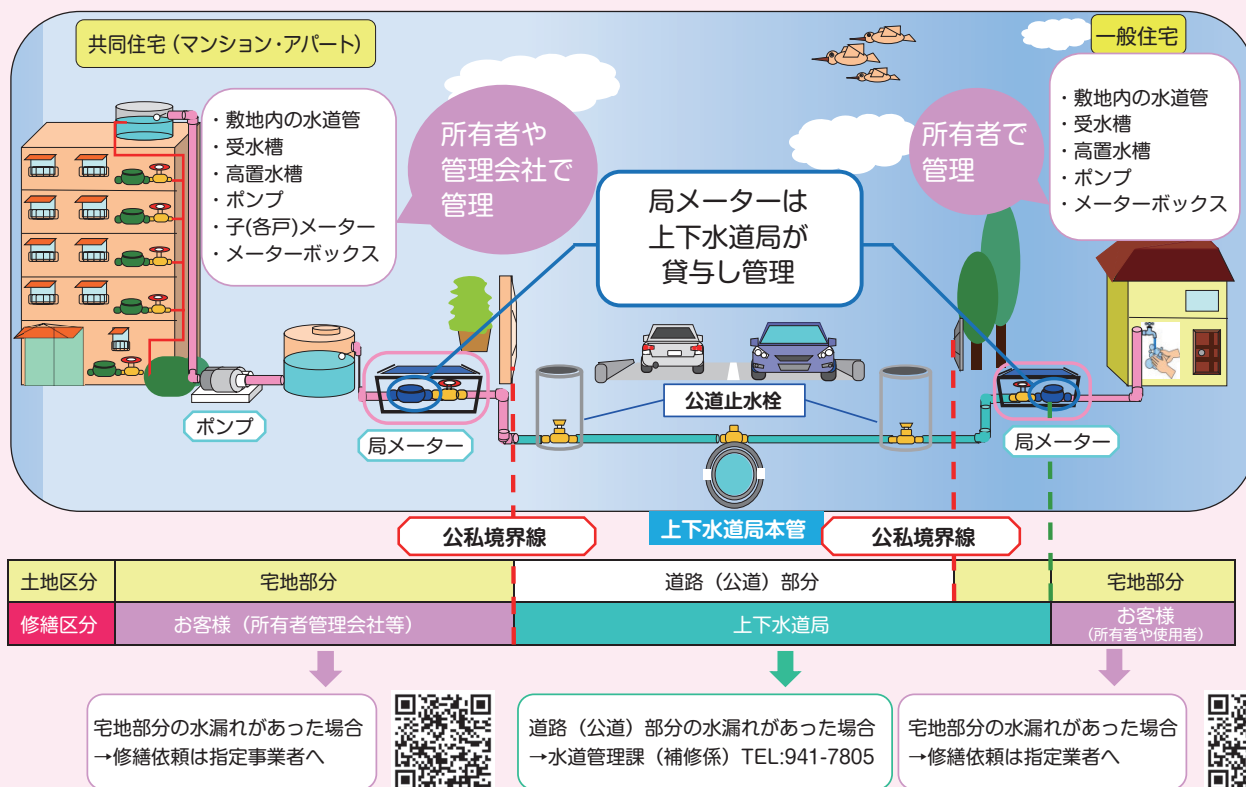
共同住宅（マンション・アパート）

・敷地内の水道管
・受水槽
・高置水槽
・ポンプ
・子(各戸)メーター
・メーターボックス

所有者や管理会社で管理

局メーターは上下水道局が貸与し管理

所有者で管理

一般住宅

・敷地内の水道管
・受水槽
・高置水槽
・ポンプ
・メーターボックス

ポンプ

局メーター

公道止水栓

局メーター

公私境界線

上下水道局本管

公私境界線

| 土地区分 | 宅地部分 | 道路（公道）部分 | 宅地部分 |
|---|---|---|---|
| 修繕区分 | お客様（所有者管理会社等） | 上下水道局 | お客様（所有者や使用者） |

宅地部分の水漏れがあった場合
→修繕依頼は指定事業者へ

道路（公道）部分の水漏れがあった場合
→水道管理課（補修係）TEL:941-7805

宅地部分の水漏れがあった場合
→修繕依頼は指定業者へ